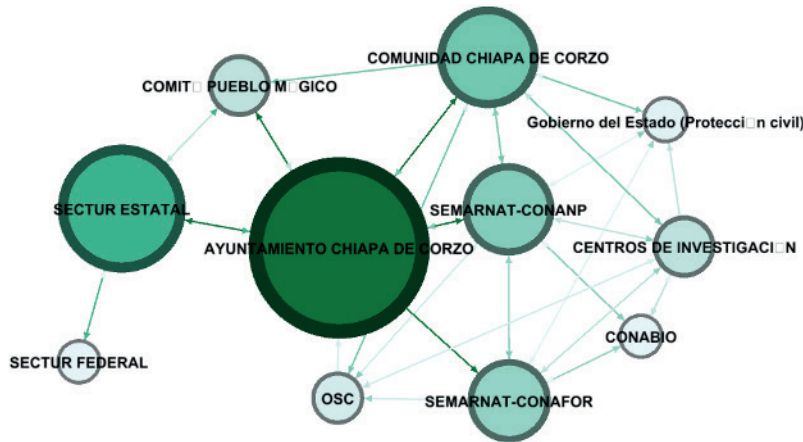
COMUNIDAD CHIAPA DE CORZO

COMIT□ PUEBLO M□GICO

Gobierno del Estado (Protecci□n civil)

SECTUR ESTATAL

SEMARNAT-CONANP

AYUNTAMIENTO CHIAPA DE CORZO

CENTROS DE INVESTIGACI□N

CONABIO

SECTUR FEDERAL

OSC

SEMARNAT-CONAFOR